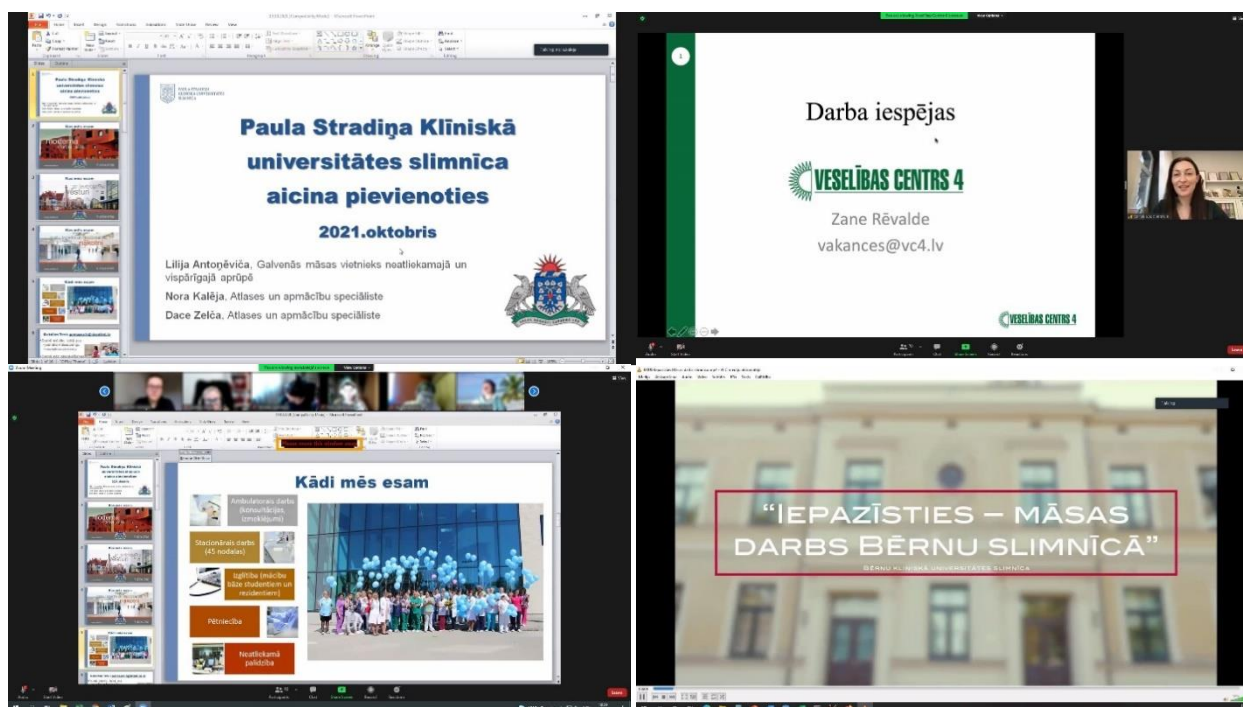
Paula Stradiņa Klīniskā universitātes slimnīca aicina pievienoties

2021.oktobris

Lilija Antoņēviča, Galvenās māsas vietnieks neatliekamajā un vispārīgajā aprūpē

Nora Kalēja, Atlases un apmācību speciāliste

Dace Zelča, Atlases un apmācību speciāliste

Darba iespējas

VESELĪBAS CENTRS 4

Zane Rēvalde

vakances@vc4.lv

VESELĪBAS CENTRS 4

Kādi mēs esam

Ambulatorais darbs (konsultācijas, izmeklējumi)

Stacionārais darbs (45 nodaļas)

Izglītība (mācību bāze studentiem un rezidentiem)

Pētniecība

Neatliekamā palīdzība

"Iepazīsties – māsas darbs Bērnu slimnīcā"

BĒRNU KLĪNISKĀ UNIVERSITĀTES SLIMNĪCA